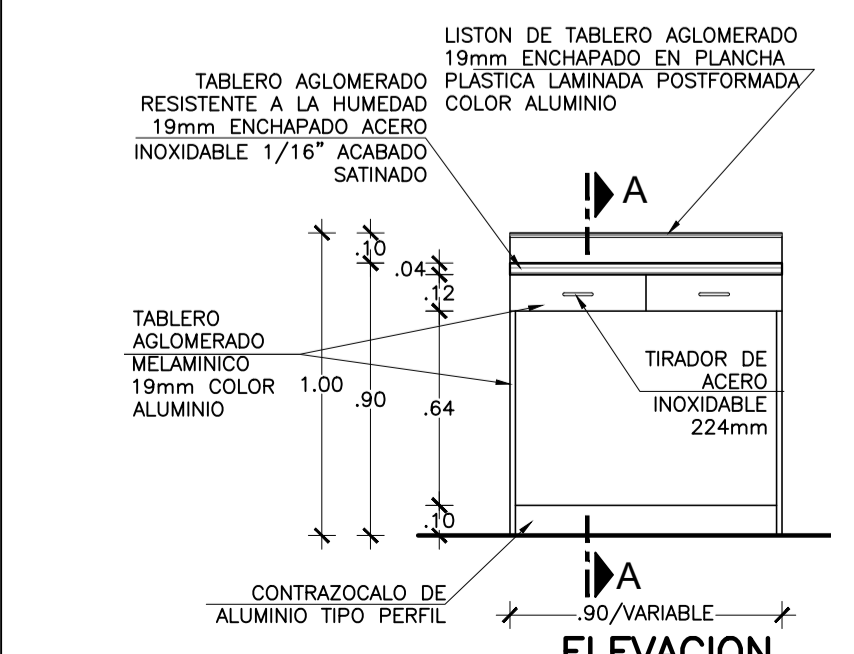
LISTON DE TABLERO AGLOMERADO 19mm ENCHAPADO EN PLANCHA PLASTICA LAMINADA POSTFORMADA COLOR ALUMINIO

TABLERO AGLOMERADO RESISTENTE A LA HUMEDAD 19mm ENCHAPADO ACERO INOXIDABLE 1/16" ACABADO SATINADO

A

.10
.04
.12

TABLERO AGLOMERADO MELAMINICO 19mm COLOR ALUMINIO

1.00
.90
.64

TIRADOR DE ACERO INOXIDABLE 224mm

.10

CONTRAZOCALO DE ALUMINIO TIPO PERFIL

A

.90/VARIABLE

ELEVACION